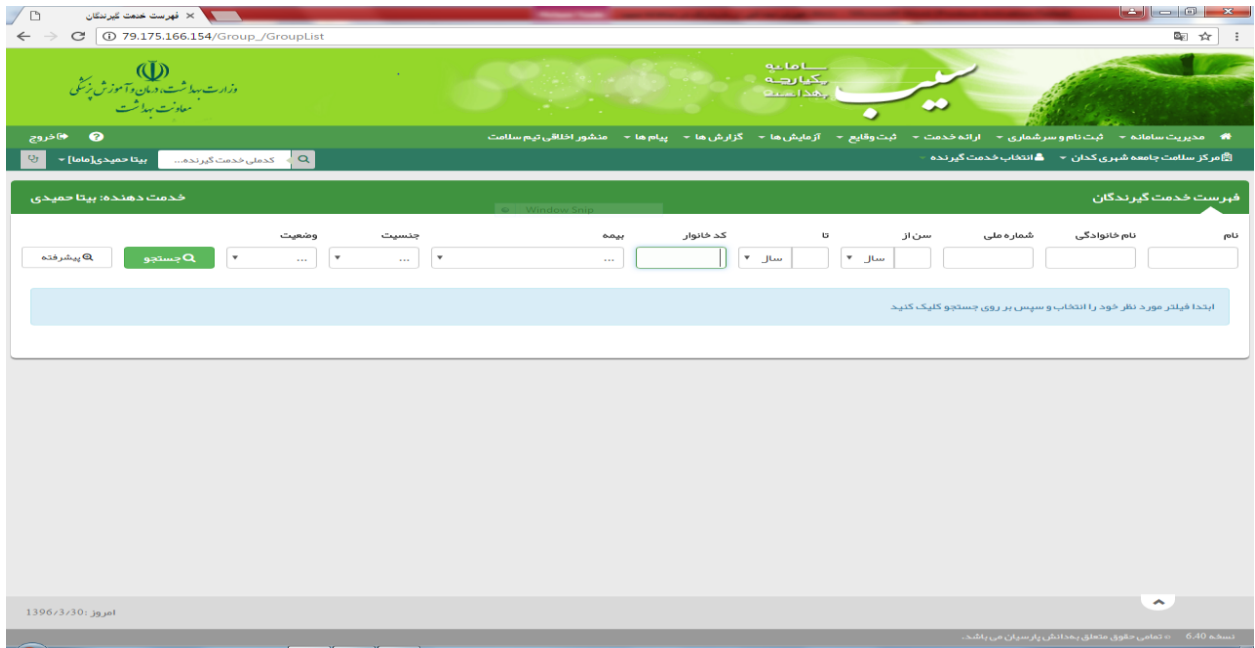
فهرست خدمت گیرندگان ×
79.175.166.154/Group_/GroupList

سامانه یکپارچه بهداشت
سیب

وزارت بهداشت، درمان و آموزش پزشکی
معاونت بهداشت

مدیریت سامانه ▾ ثبت نام و سرشماری ▾ ارائه خدمت ▾ ثبت وقایع ▾ آزمایش ها ▾ گزارش ها ▾ پیام ها ▾ منشور اخلاقی تیم سلامت
خروج

مرکز سلامت جامعه شهری کدان ▾ انتخاب خدمت گیرنده
کدملی خدمت گیرنده...
بیتا حمیدی[ماما] ▾

فهرست خدمت گیرندگان
خدمت دهنده: بیتا حمیدی

Window Snip

نام | نام خانوادگی | شماره ملی | سن از | تا | کد خانوار | بیمه | جنسیت | وضعیت

سال ▾ | سال ▾ | ... | ... | ...

جستجو
پیشرفته

ابتدا فیلتر مورد نظر خود را انتخاب و سپس بر روی جستجو کلیک کنید

امروز: 1396/3/30

نسخه 6.40 © تمامی حقوق متعلق بهداشت پارسیان می باشد.